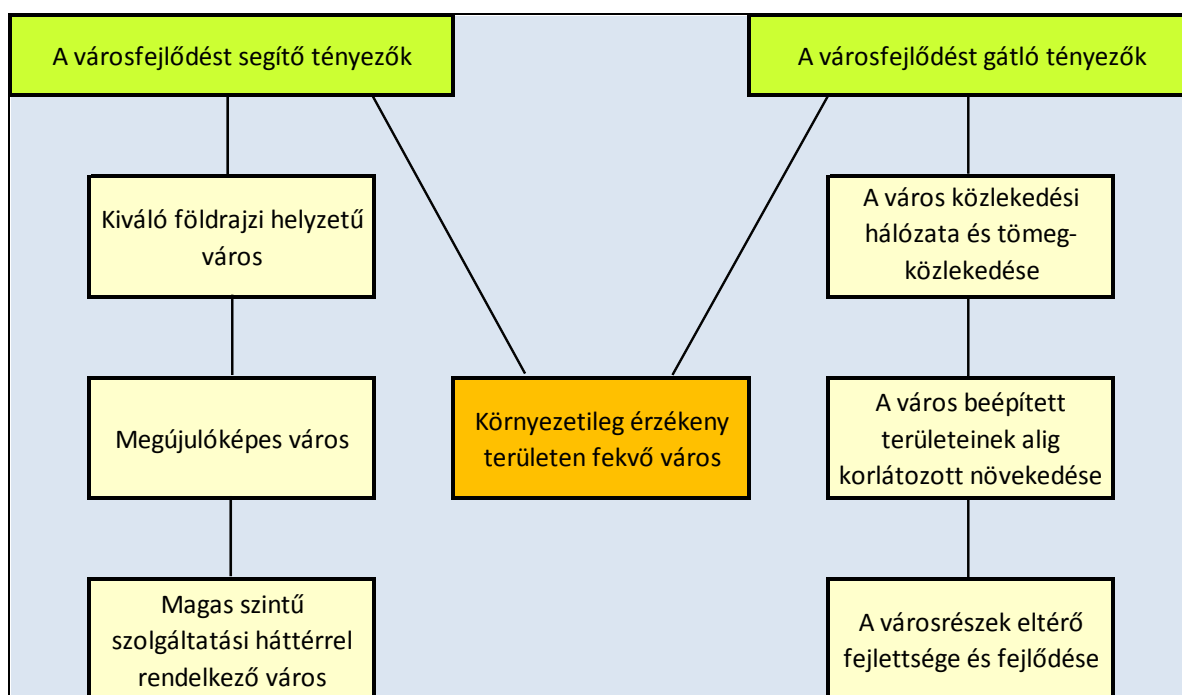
A városfejlődést segítő tényezők

A városfejlődést gátló tényezők

Kiváló földrajzi helyzetű város

Megújulóképes város

Magas szintű szolgáltatási háttérrel rendelkező város

Környezetileg érzékeny területen fekvő város

A város közlekedési hálózata és tömegközlekedése

A város beépített területeinek alig korlátozott növekedése

A városrészek eltérő fejlettsége és fejlődése